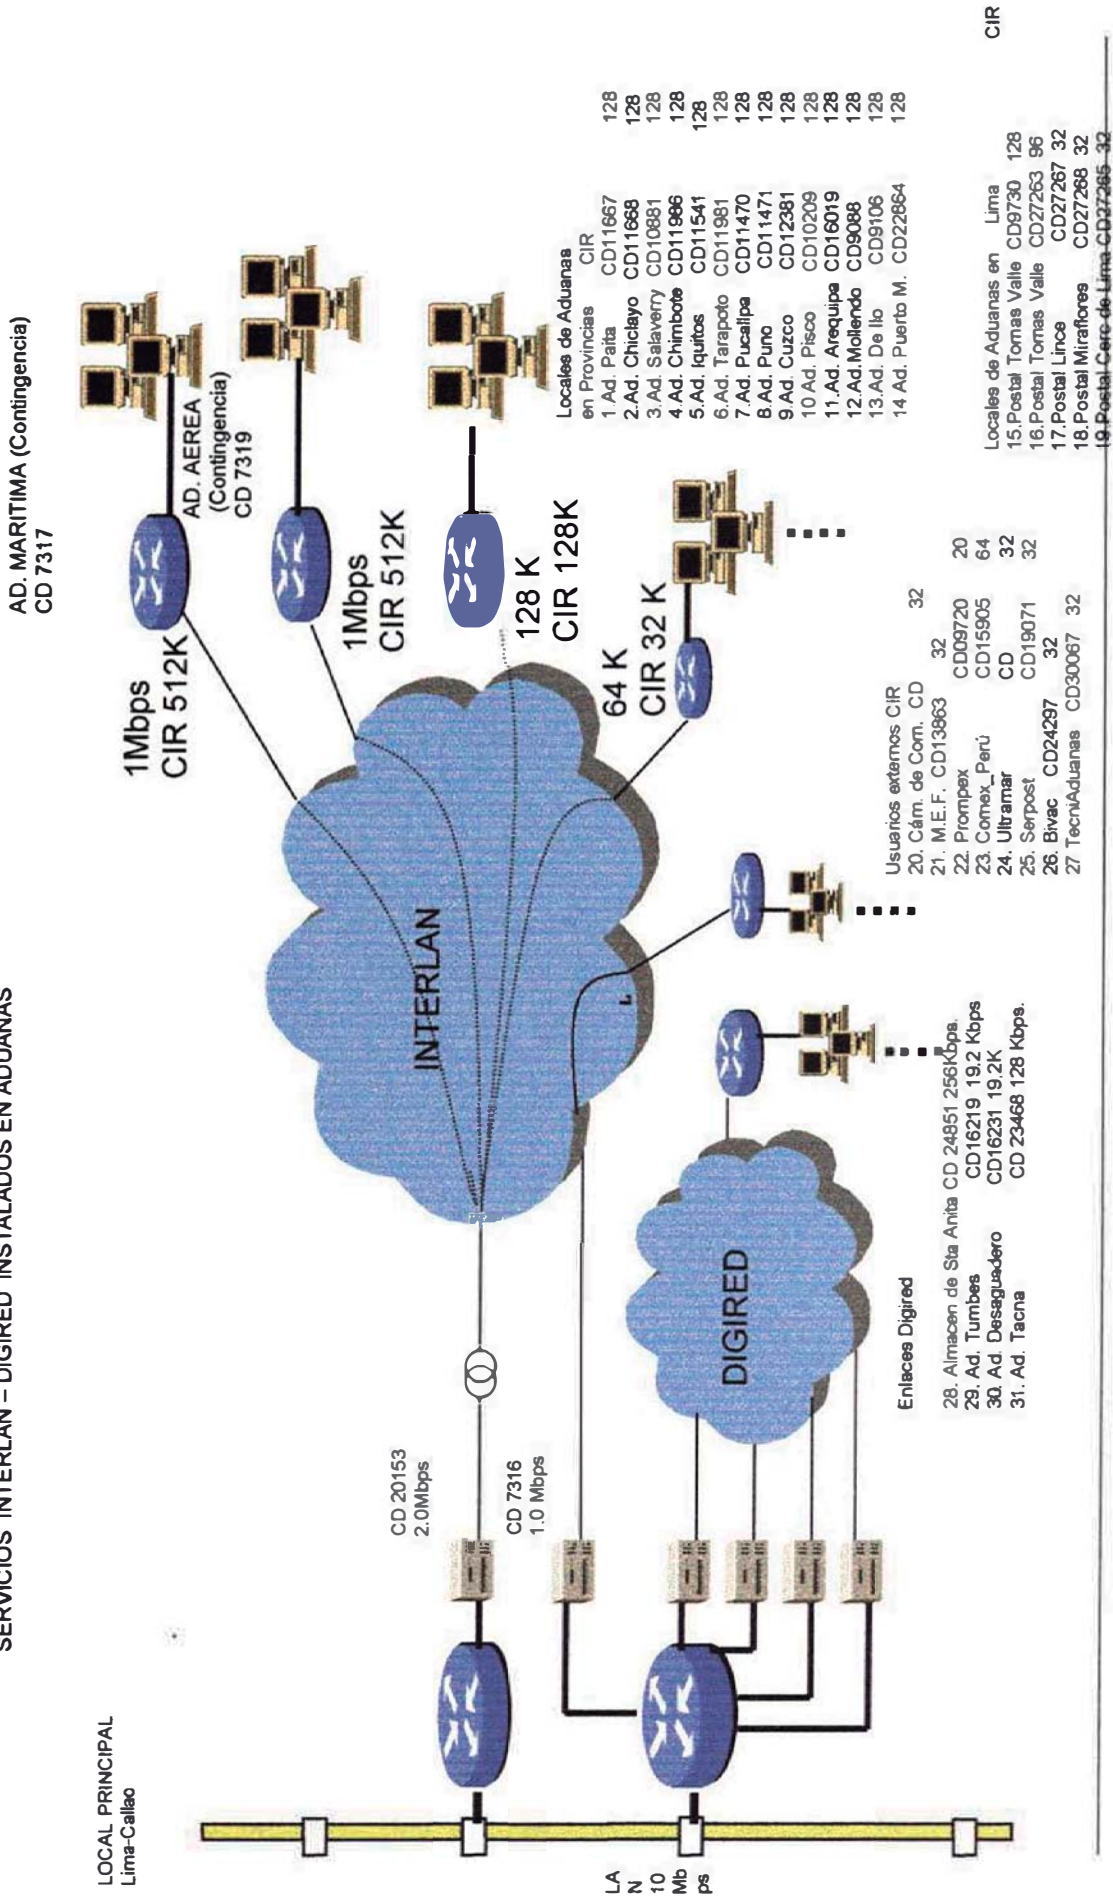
SERVICIOS INTERLAN – DIGIRED INSTALADOS EN ADUANAS

LOCAL PRINCIPAL
Lima-Callao

LA
N
10
Mb
ps

CD 20153
2.0Mbps

CD 7316
1.0 Mbps

INTERLAN

DIGIRED

1Mbps
CIR 512K

1Mbps
CIR 512K

128 K
CIR 128K

64 K
CIR 32 K

AD. AEREA
(Contingencia)
CD 7319

AD. MARITIMA (Contingencia)
CD 7317

Enlaces Digired

28. Almacen de Sta Anita CD 24851 256Kbps.
29. Ad. Tumbes CD16219 19.2 Kbps
30. Ad. Desaguadero CD16231 19.2K
31. Ad. Tacna CD 23468 128 Kbps.

Usuarios externos CIR
20. Cám. de Com. CD 32
21. M.E.F. CD13863 32
22. Prompex CD09720 20
23. Comex_Perú CD15905 64
24. Ultramar CD 32
25. Serpost CD19071 32
26. Bivac CD24297 32
27 TecniAduanas CD30067 32

Locales de Aduanas en Provincias CIR
1 Ad. Paita CD11667 128
2.Ad. Chiclayo CD11668 128
3.Ad. Salaverry CD10681 128
4.Ad. Chimbote CD11986 128
5.Ad. Iquitos CD11541 128
6.Ad. Tarapoto CD11981 128
7.Ad. Pucallpa CD11470 128
8.Ad. Puno CD11471 128
9.Ad. Cuzco CD12381 128
10.Ad. Pisco CD10209 128
11.Ad. Arequipa CD16019 128
12.Ad.Mollendo CD9088 128
13.Ad. De Ilo CD9106 128
14 Ad. Puerto M. CD22864 128

Locales de Aduanas en Lima CIR
15.Postal Tomas Valle CD9730 128
16.Postal Tomas Valle CD27263 96
17.Postal Lince CD27267 32
18.Postal Miraflores CD27268 32
19.Postal Cerc de Lima CD27265 32